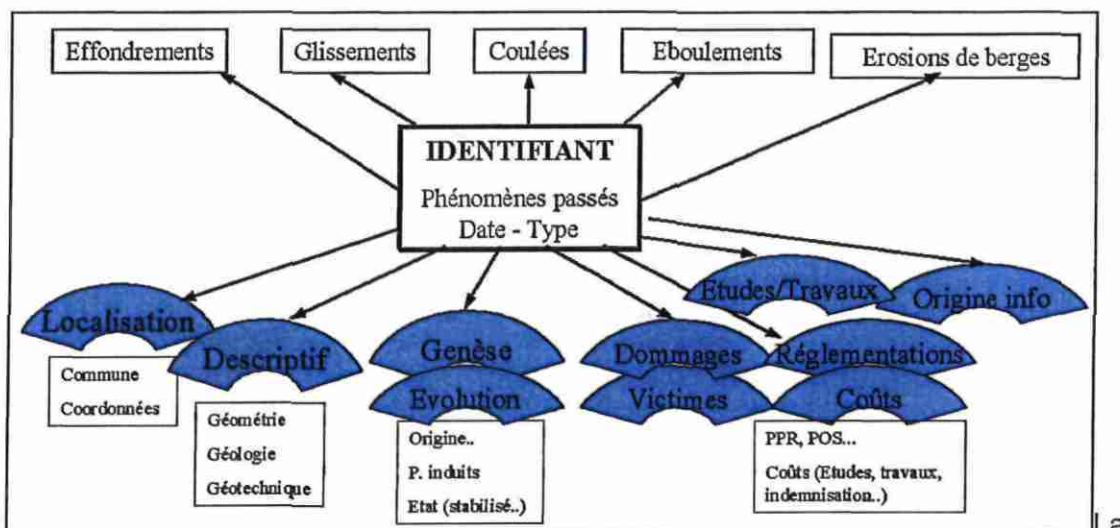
Effondrements

Glissements

Coulées

Eboulements

Erosions de berges

IDENTIFIANT

Phénomènes passés
Date - Type

Etudes/Travaux

Origine info

Localisation

Descriptif

Genèse

Dommages

Réglementations

Commune
Coordonnées

Evolution

Victimes

Coûts

Géométrie
Géologie
Géotechnique

Origine..
P. induits
Etat (stabilisé..)

PPR, POS...
Coûts (Etudes, travaux, indemnisation..)